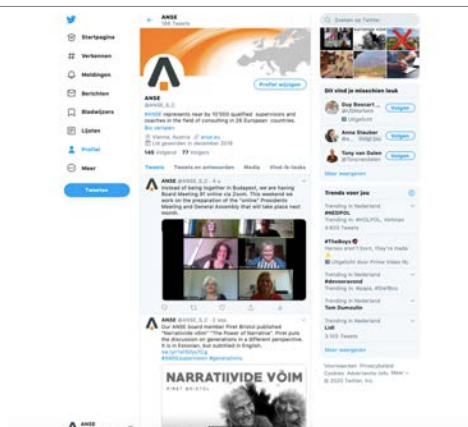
Startpagina
Verkennen
Meldingen
Berichten
Bladwijzers
Lijsten
Profiel
Meer
Tweeten

ANSE
186 Tweets

Profiel wijzigen

ANSE
@ANSE_S_C

#ANSE represents near by 10'000 qualified supervisors and coaches in the field of consulting in 26 European countries. Bio vertalen

Vienna, Austria anse.eu
Lid geworden in december 2019
146 Volgend 77 Volgers

Tweets Tweets en antwoorden Media Vind-ik-leuks

ANSE @ANSE_S_C · 4 u
Instead of being together in Budapest, we are having Board Meeting #1 online via Zoom. This weekend we work on the preparation of the "online" Presidents Meeting and General Assembly that will take place next month.

ANSE @ANSE_S_C · 2 sep.
Our ANSE board member Piret Bristol published "Narratiivide võim" "The power of Narrative". Piret puts the discussion on generations in a different perspective. It is in Estonian, but subtitled in English.
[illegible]
#ANSEsupervision #generations

NARRATIIVIDE VÕIM
PIRET BRISTOL

ANSE
@ANSE_S_C

Zoeken op Twitter

Dit vind je misschien leuk
Guy Roscart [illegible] Volgen
Anne Stauber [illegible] Volgen
Tony van Dalen @Tonyvandalen Volgen
Meer weergeven

Trends voor jou
Trending in Nederland
#NEDPOL
Trending met #NOLPOL, Nahkas
4.609 Tweets
#TheBoys
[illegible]
Uitgelicht door Prime Video NL
Trending in Nederland
#devooravond
Trending in Nederland
Tom Dumoulin
Trending in Nederland
Lidl
3.160 Tweets
Meer weergeven

Voorwaarden Privacybeleid Cookies Advertentie-info Meer
© 2020 Twitter, Inc.